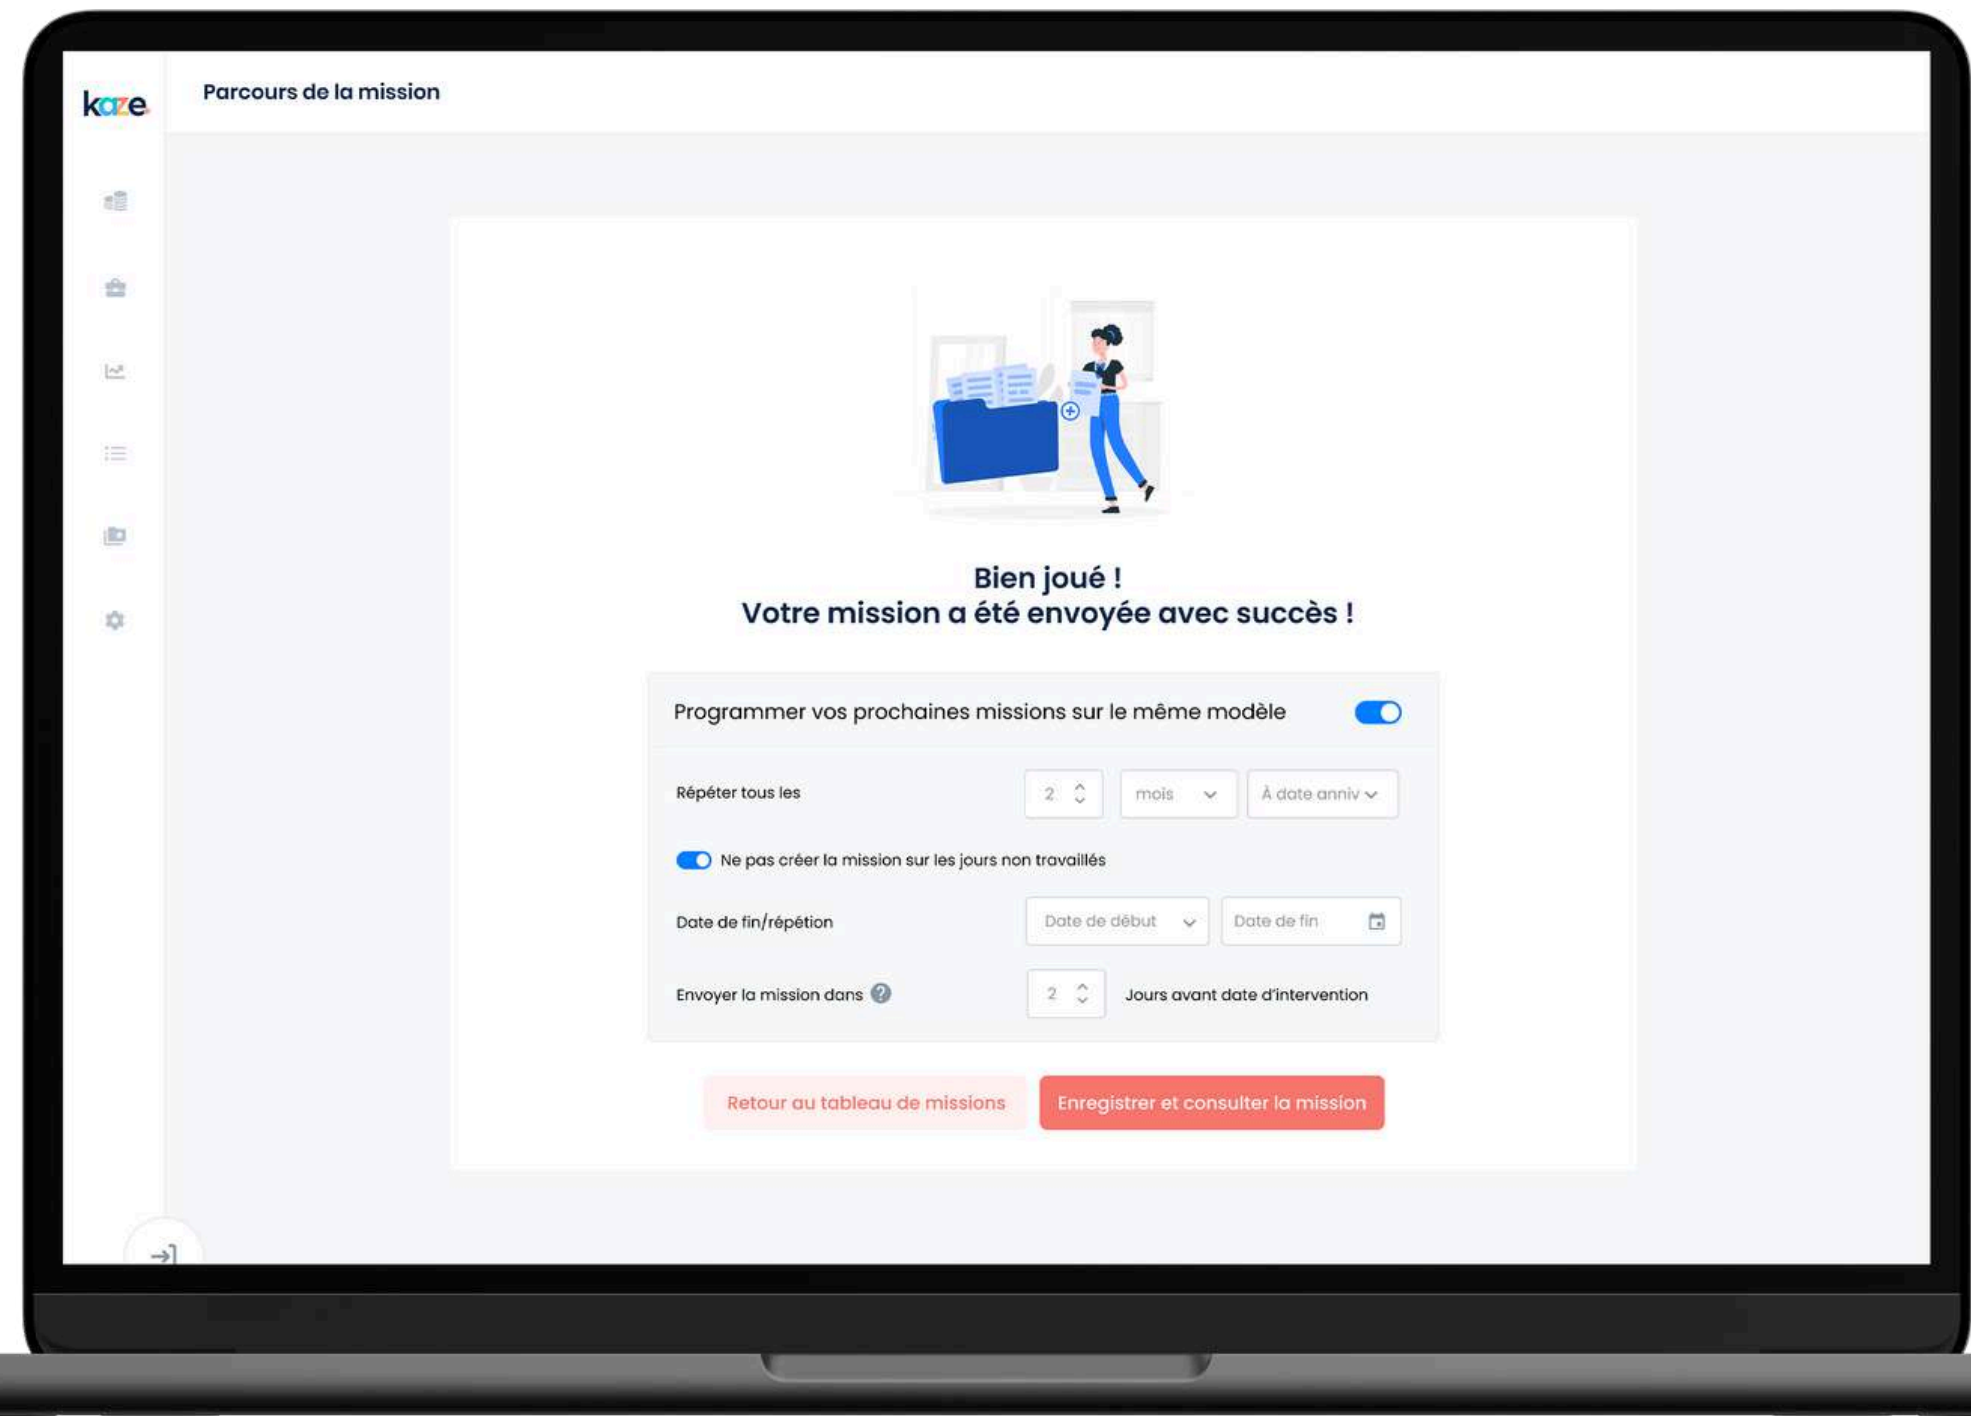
kaze

Parcours de la mission

Bien joué !
Votre mission a été envoyée avec succès !

Programmer vos prochaines missions sur le même modèle

Répéter tous les 2 mois À date anniv

Ne pas créer la mission sur les jours non travaillés

Date de fin/répétion Date de début Date de fin

Envoyer la mission dans 2 Jours avant date d'intervention

Retour au tableau de missions

Enregistrer et consulter la mission